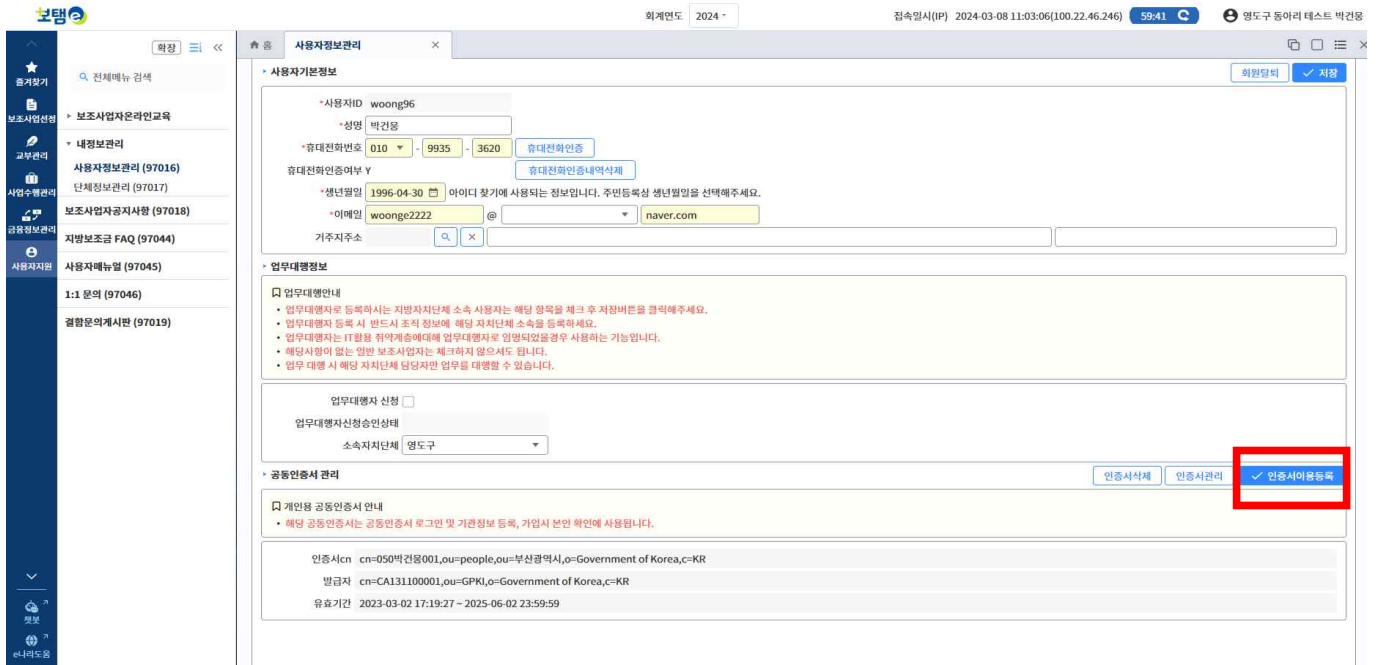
보탬e

회계연도 2024

접속일시(IP) 2024-03-08 11:03:06(100.22.46.246) 59:41

영도구 동아리 테스트 박건웅

즐겨찾기
보조사업선정
교부관리
사업수행관리
금융정보관리
사용자지원

확장

전체메뉴 검색

보조사업자온라인교육
내정보관리
사용자정보관리 (97016)
단체정보관리 (97017)
보조사업자공지사항 (97018)
지방보조금 FAQ (97044)
사용자매뉴얼 (97045)
1:1 문의 (97046)
결함문의게시판 (97019)

챗봇
e나라도움

홈 사용자정보관리

사용자기본정보

회원탈퇴 저장

*사용자ID woong96
*성명 박건웅
*휴대전화번호 010 - 9935 - 3620 휴대전화인증
휴대전화인증내역삭제
휴대전화인증여부 Y
*생년월일 1996-04-30 아이디 찾기에 사용되는 정보입니다. 주민등록상 생년월일을 선택해주세요.
*이메일 woonge2222 @ naver.com
거주지주소

업무대행정보

업무대행안내
• 업무대행자로 등록하시는 지방자치단체 소속 사용자는 해당 항목을 체크 후 저장버튼을 클릭해주세요.
• 업무대행자 등록 시 반드시 조직 정보에 해당 자치단체 소속을 등록하세요.
• 업무대행자는 IT활용 취약계층에대해 업무대행자로 임명되었을경우 사용하는 기능입니다.
• 해당사항이 없는 일반 보조사업자는 체크하지 않으셔도 됩니다.
• 업무 대행 시 해당 자치단체 담당자만 업무를 대행할 수 있습니다.

업무대행자 신청
업무대행자신청승인상태
소속자치단체 영도구

공동인증서 관리

인증서삭제 인증서관리 인증서이용등록

개인용 공동인증서 안내
• 해당 공동인증서는 공동인증서 로그인 및 기관정보 등록, 가입시 본인 확인에 사용됩니다.

인증서cn cn=050박건웅001,ou=people,ou=부산광역시,o=Government of Korea,c=KR
발급자 cn=CA131100001,ou=GPKI,o=Government of Korea,c=KR
유효기간 2023-03-02 17:19:27 ~ 2025-06-02 23:59:59